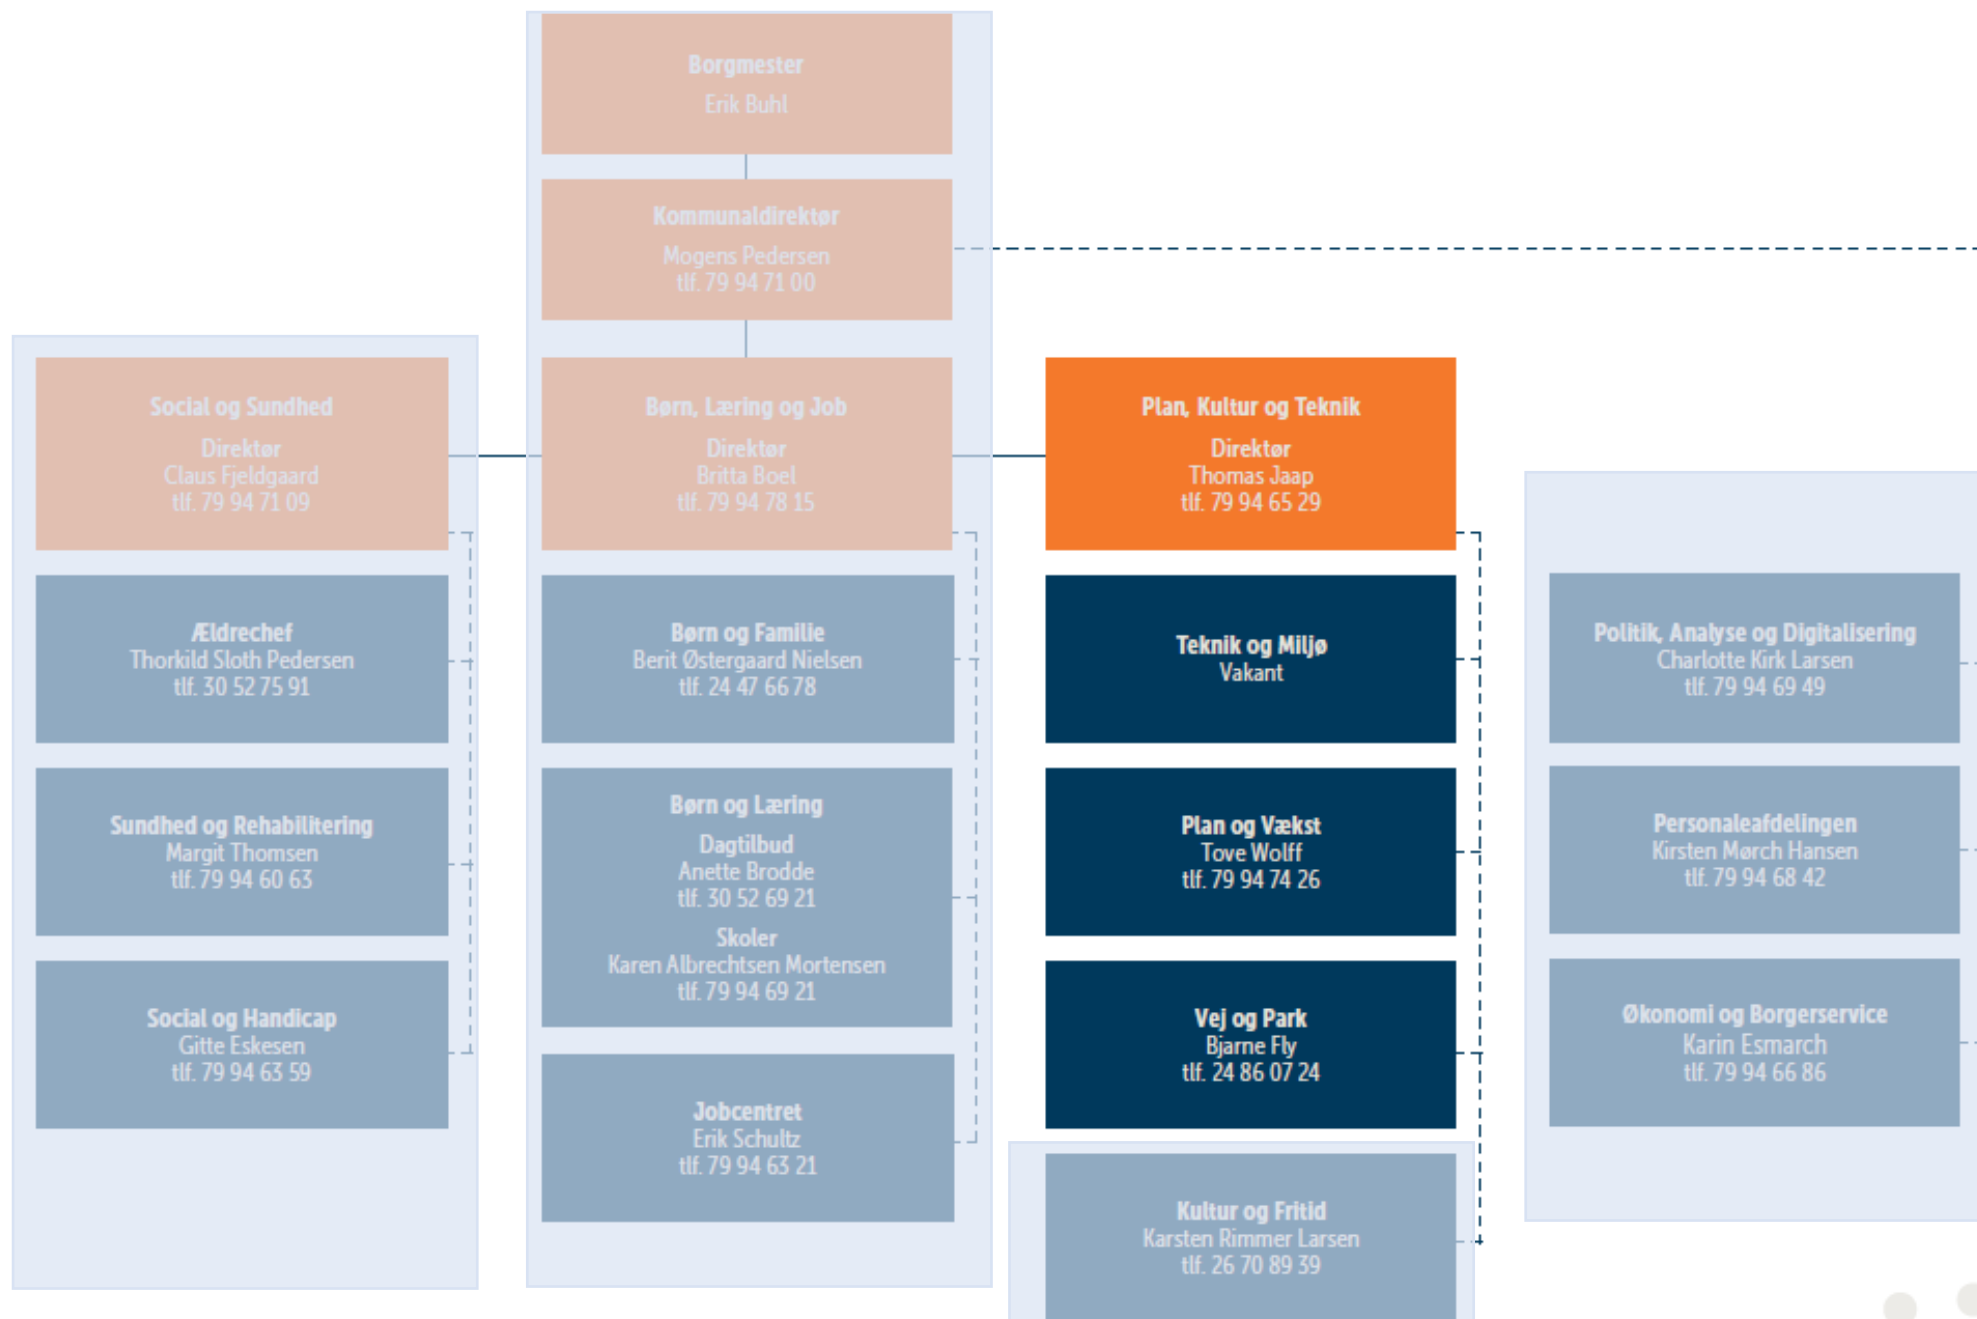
Borgmester
Erik Buhl

Kommunaldirektør
Mogens Pedersen
tlf. 79 94 71 00

Social og Sundhed
Direktør
Claus Fjeldgaard
tlf. 79 94 71 09

Ældrechef
Thorkild Sloth Pedersen
tlf. 30 52 75 91

Sundhed og Rehabilitering
Margit Thomsen
tlf. 79 94 60 63

Social og Handicap
Gitte Eskesen
tlf. 79 94 63 59

Børn, Læring og Job
Direktør
Britta Boel
tlf. 79 94 78 15

Børn og Familie
Berit Østergaard Nielsen
tlf. 24 47 66 78

Børn og Læring
Dagtilbud
Anette Brodde
tlf. 30 52 69 21
Skoler
Karen Albrechtsen Mortensen
tlf. 79 94 69 21

Jobcentret
Erik Schultz
tlf. 79 94 63 21

Plan, Kultur og Teknik
Direktør
Thomas Jaap
tlf. 79 94 65 29

Teknik og Miljø
Vakant

Plan og Vækst
Tove Wolff
tlf. 79 94 74 26

Vej og Park
Bjarne Fly
tlf. 24 86 07 24

Kultur og Fritid
Karsten Rimmer Larsen
tlf. 26 70 89 39

Politik, Analyse og Digitalisering
Charlotte Kirk Larsen
tlf. 79 94 69 49

Personaleafdelingen
Kirsten Mørch Hansen
tlf. 79 94 68 42

Økonomi og Borgerservice
Karin Esmarch
tlf. 79 94 66 86